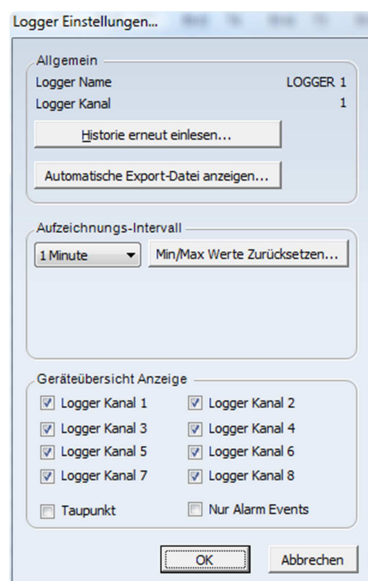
Logger Einstellungen...

Allgemein

Logger Name LOGGER 1

Logger Kanal 1

Historie erneut einlesen...

Automatische Export-Datei anzeigen...

Aufzeichnungs-Intervall

1 Minute

Min/Max Werte Zurücksetzen...

Geräteübersicht Anzeige

Logger Kanal 1

Logger Kanal 2

Logger Kanal 3

Logger Kanal 4

Logger Kanal 5

Logger Kanal 6

Logger Kanal 7

Logger Kanal 8

Taupunkt

Nur Alarm Events

OK

Abbrechen